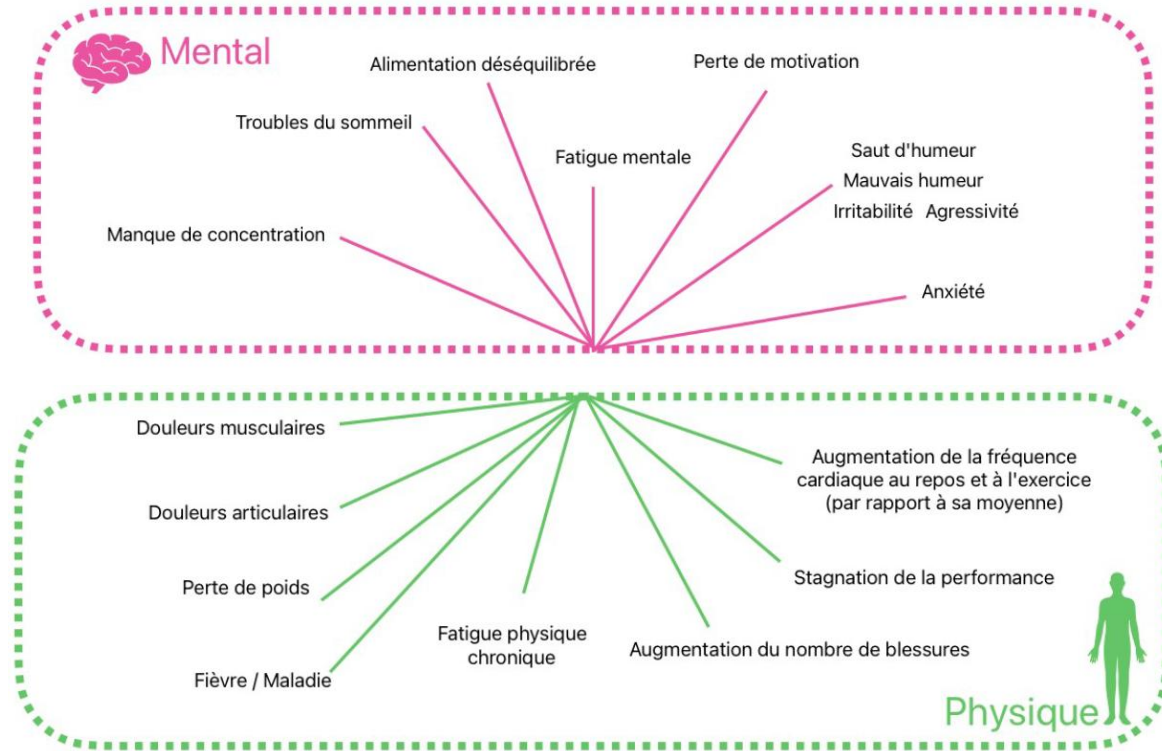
Mental

Alimentation déséquilibrée

Perte de motivation

Troubles du sommeil

Fatigue mentale

Saut d'humeur
Mauvais humeur
Irritabilité Agressivité

Manque de concentration

Anxiété

Douleurs musculaires

Augmentation de la fréquence cardiaque au repos et à l'exercice (par rapport à sa moyenne)

Douleurs articulaires

Perte de poids

Stagnation de la performance

Fatigue physique chronique

Augmentation du nombre de blessures

Fièvre / Maladie

Physique